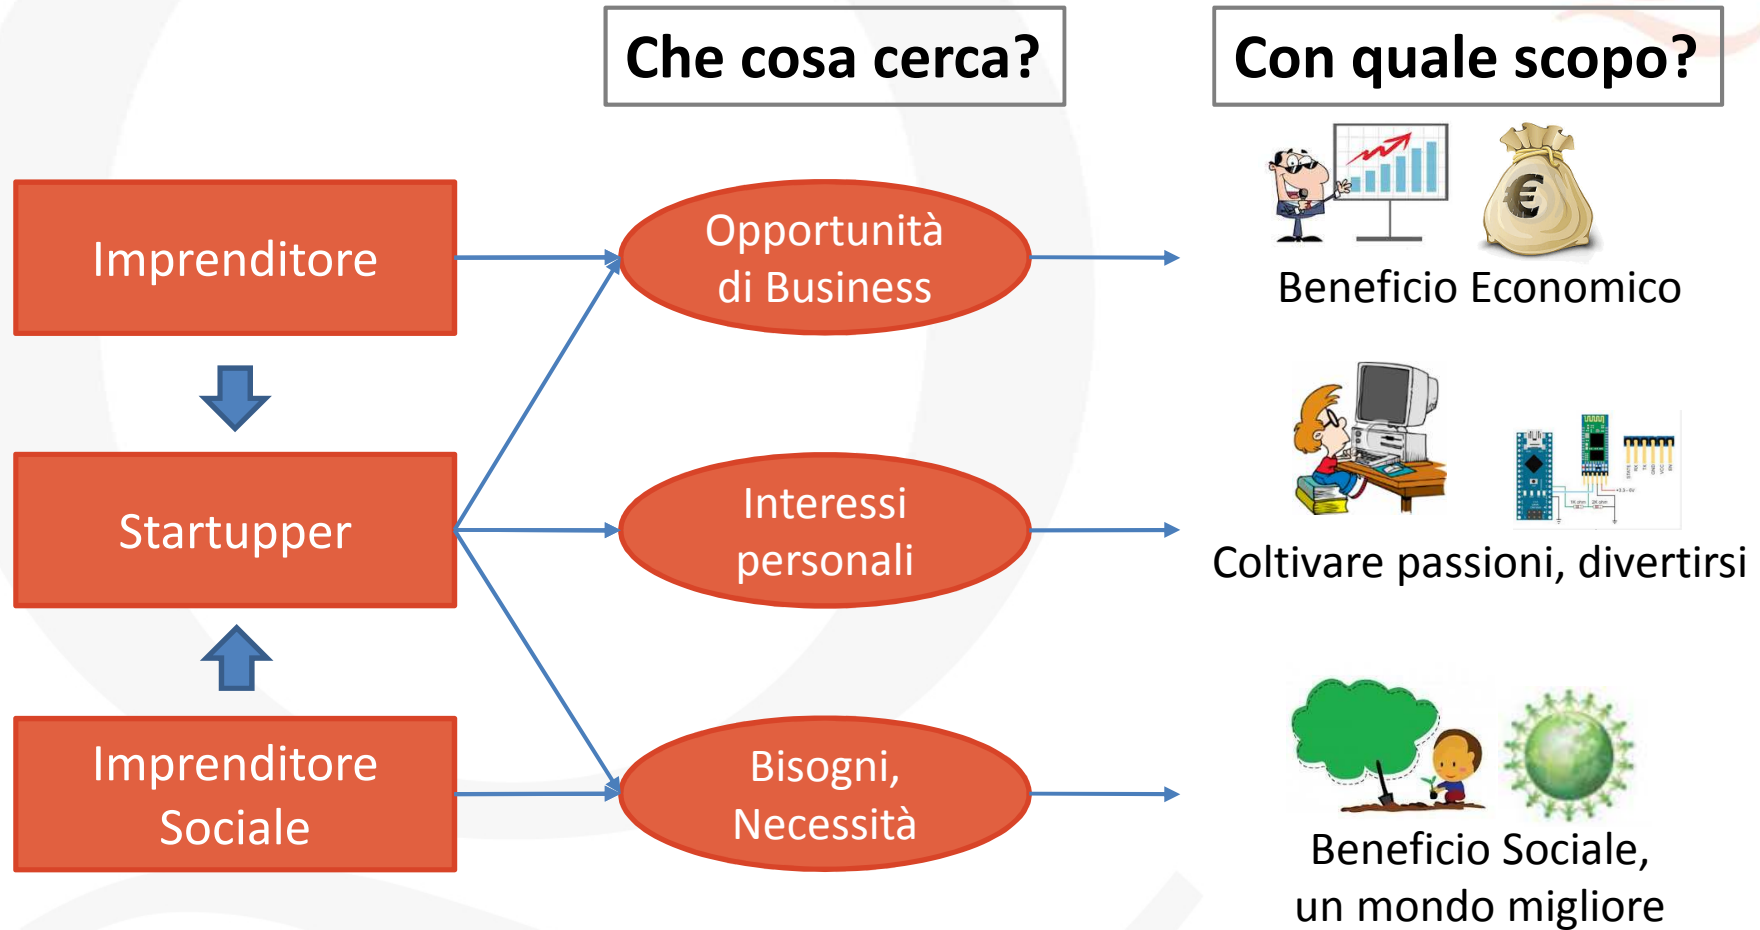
Che cosa cerca?

Con quale scopo?

Imprenditore

Startupper

Imprenditore Sociale

Opportunità di Business

Interessi personali

Bisogni, Necessità

Beneficio Economico

Coltivare passioni, divertirsi

Beneficio Sociale, un mondo migliore